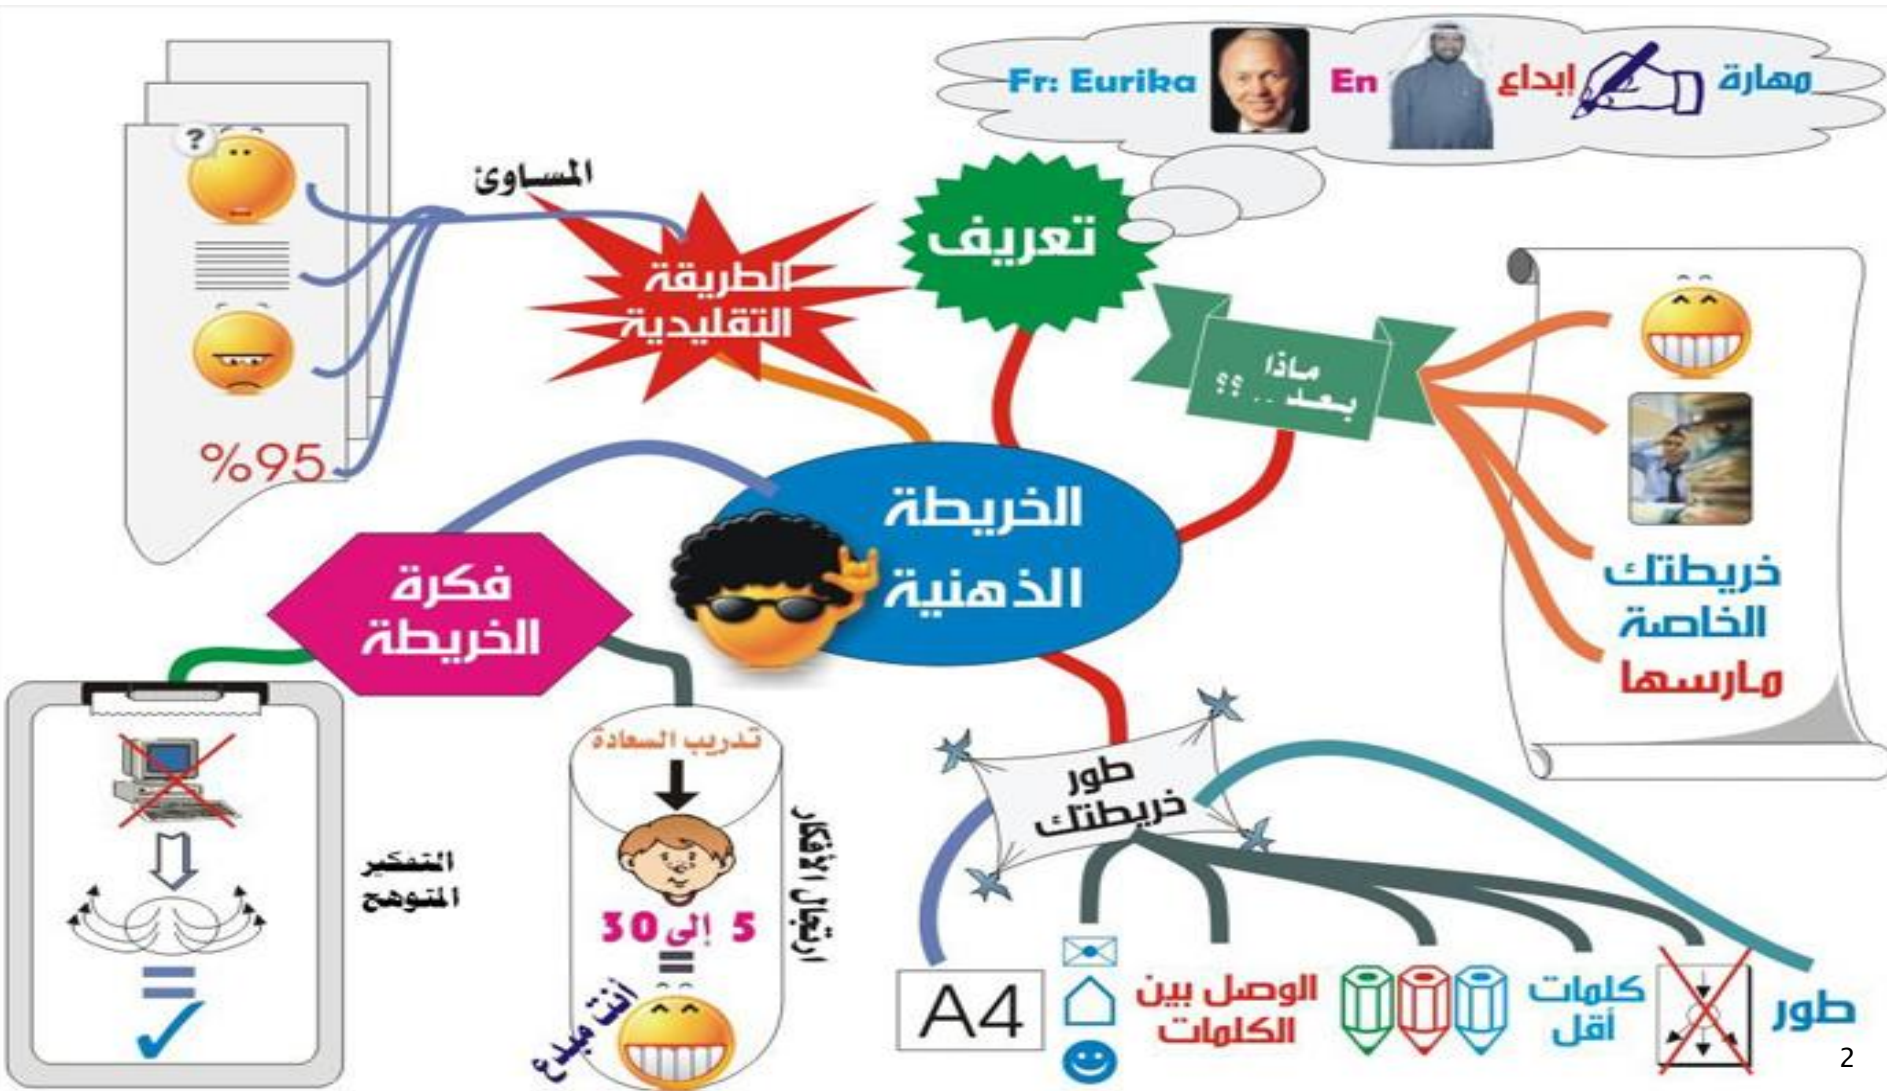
مهارة إبداع En Fr: Eurika

تعريف

المساوئ

الطريقة التقليدية

%95

ماذا بعد...؟؟

خريطتك الخاصة مارسها

الخريطة الذهنية

فكرة الخريطة

التفكير المتوهج

تدريب السعادة

5 إلى 30

=

أنت مبدع

ارتجال الأفكار

طور خريطتك

A4

الوصل بين الكلمات

كلمات أقل

طور

2